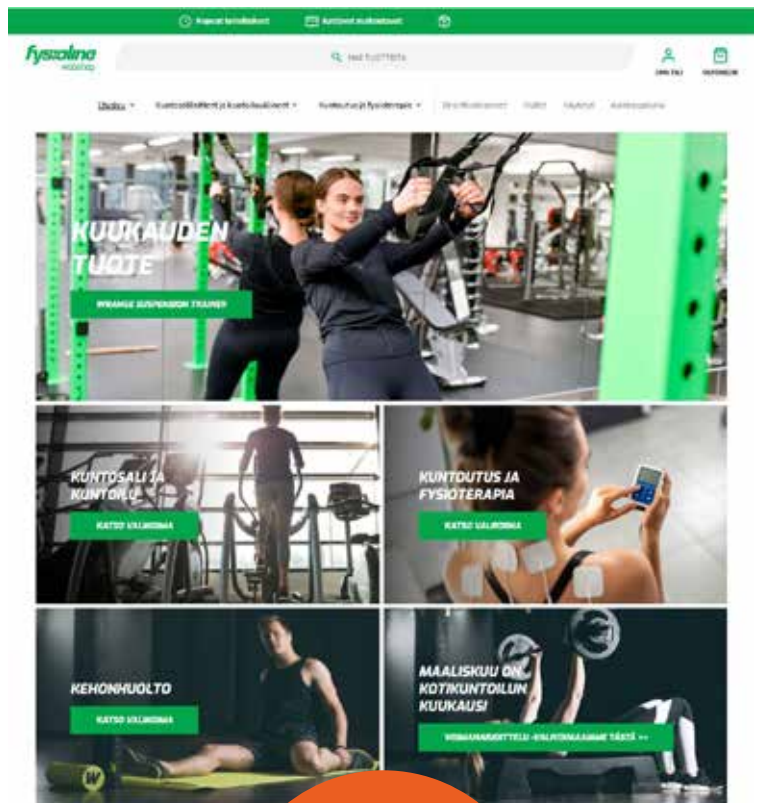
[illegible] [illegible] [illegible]

fysioline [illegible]

Hae tuotteita

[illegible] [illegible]

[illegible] Kuntosalilaitteet ja kuntoiluvälineet Kuntoutus ja fysioterapia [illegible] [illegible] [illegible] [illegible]

KUUKAUDEN TUOTE

WRANGE SUSPENSION TRAINER

KUNTOSALI JA KUNTOILU

KATSO VALIKOIMA

KUNTOUTUS JA FYSIOTERAPIA

KATSO VALIKOIMA

KEHONHUOLTO

KATSO VALIKOIMA

MAALISKUU ON KOTIKUNTOILUN KUUKAUSI

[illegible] TÄSTÄ >>